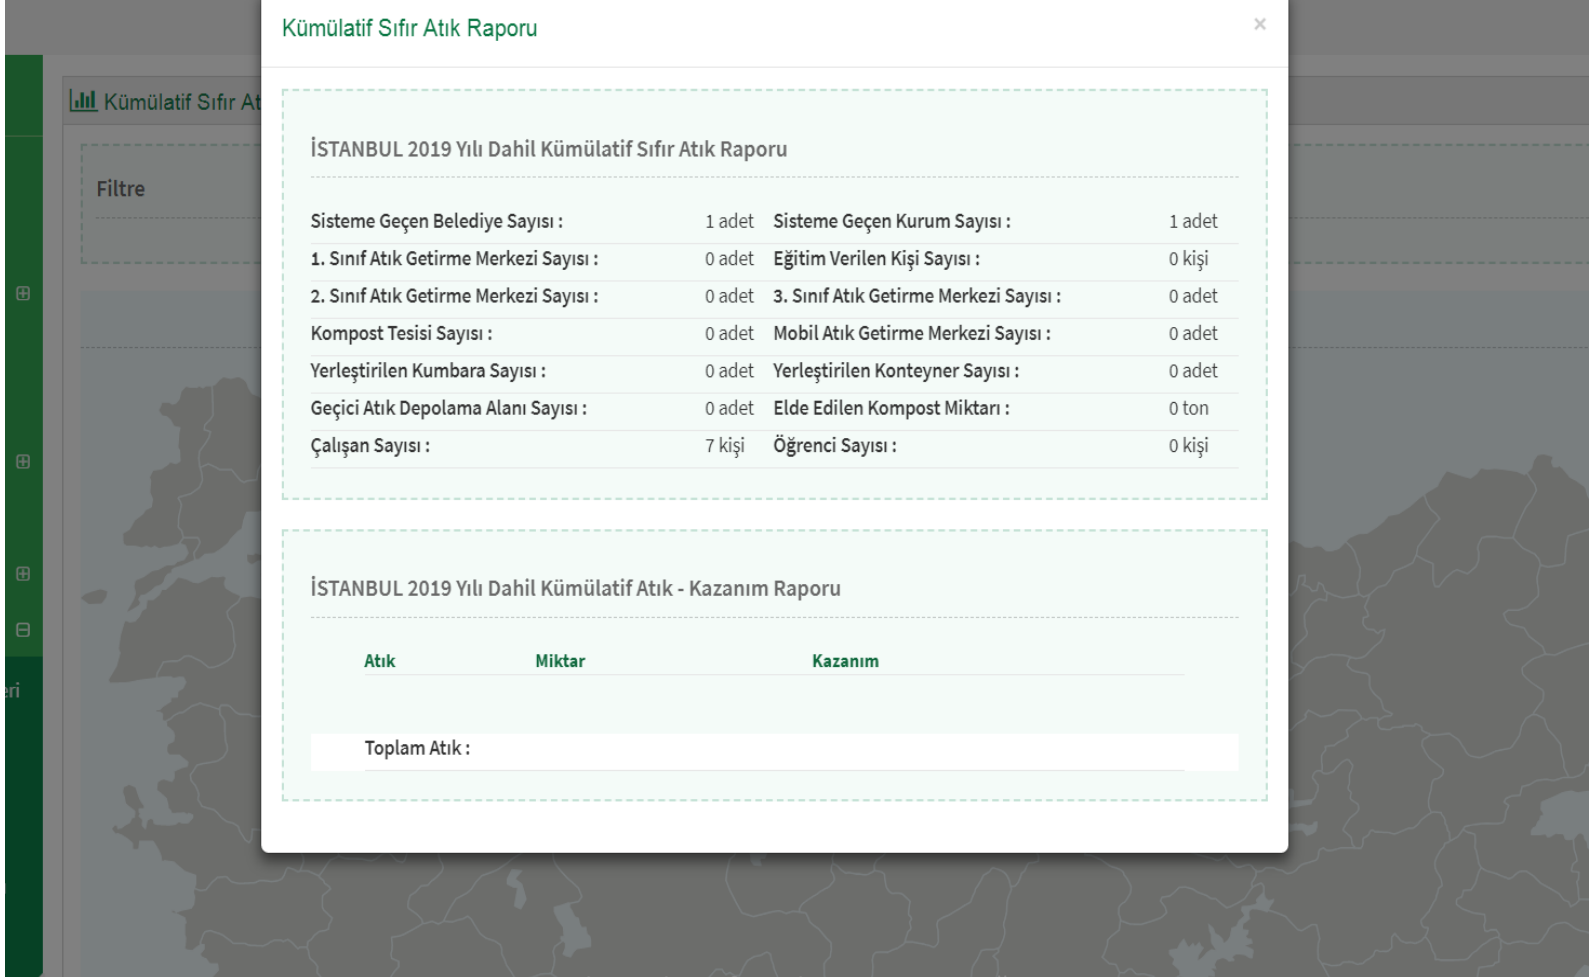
Kümülatif Sıfır At

Filtre

⊞

⊞

⊞

⊟

eri

Kümülatif Sıfır Atık Raporu

×

İSTANBUL 2019 Yılı Dahil Kümülatif Sıfır Atık Raporu

| | | | |
|---|---|---|---|
| Sisteme Geçen Belediye Sayısı : | 1 adet | Sisteme Geçen Kurum Sayısı : | 1 adet |
| 1. Sınıf Atık Getirme Merkezi Sayısı : | 0 adet | Eğitim Verilen Kişi Sayısı : | 0 kişi |
| 2. Sınıf Atık Getirme Merkezi Sayısı : | 0 adet | 3. Sınıf Atık Getirme Merkezi Sayısı : | 0 adet |
| Kompost Tesisi Sayısı : | 0 adet | Mobil Atık Getirme Merkezi Sayısı : | 0 adet |
| Yerleştirilen Kumbara Sayısı : | 0 adet | Yerleştirilen Konteyner Sayısı : | 0 adet |
| Geçici Atık Depolama Alanı Sayısı : | 0 adet | Elde Edilen Kompost Miktarı : | 0 ton |
| Çalışan Sayısı : | 7 kişi | Öğrenci Sayısı : | 0 kişi |

İSTANBUL 2019 Yılı Dahil Kümülatif Atık - Kazanım Raporu

| Atık | Miktar | Kazanım |
|---|---|---|
| Toplam Atık : | | |